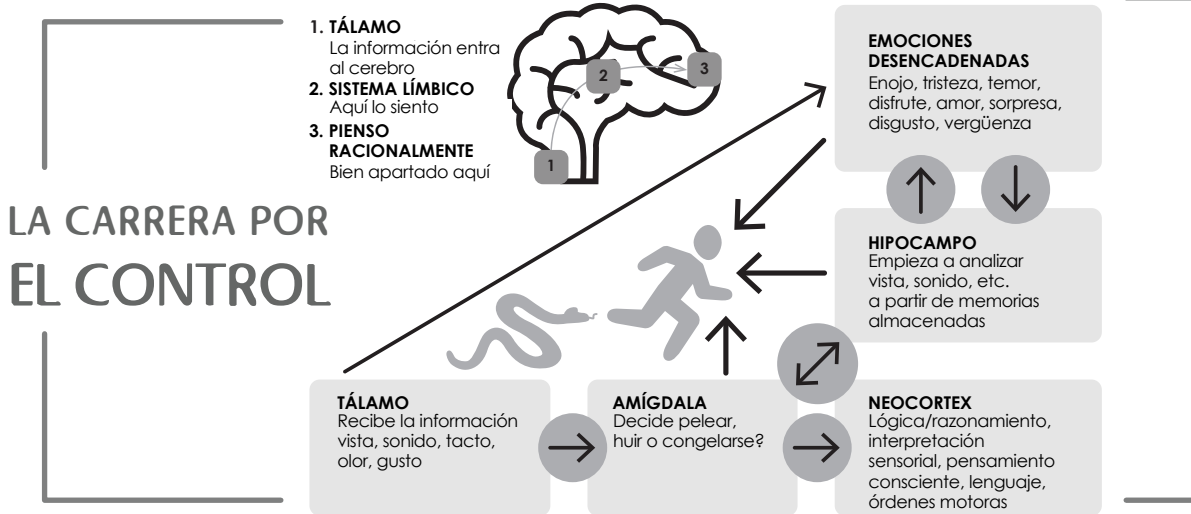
1. TÁLAMO
La información entra al cerebro

2. SISTEMA LÍMBICO
Aquí lo siento

3. PIENSO RACIONALMENTE
Bien apartado aquí

2

3

1

LA CARRERA POR
EL CONTROL

EMOCIONES DESENCADENADAS
Enojo, tristeza, temor, disfrute, amor, sorpresa, disgusto, vergüenza

HIPOCAMPO
Empieza a analizar vista, sonido, etc. a partir de memorias almacenadas

TÁLAMO
Recibe la información vista, sonido, tacto, olor, gusto

AMÍGDALA
Decide pelear, huir o congelarse?

NEOCORTEX
Lógica/razonamiento, interpretación sensorial, pensamiento consciente, lenguaje, órdenes motoras